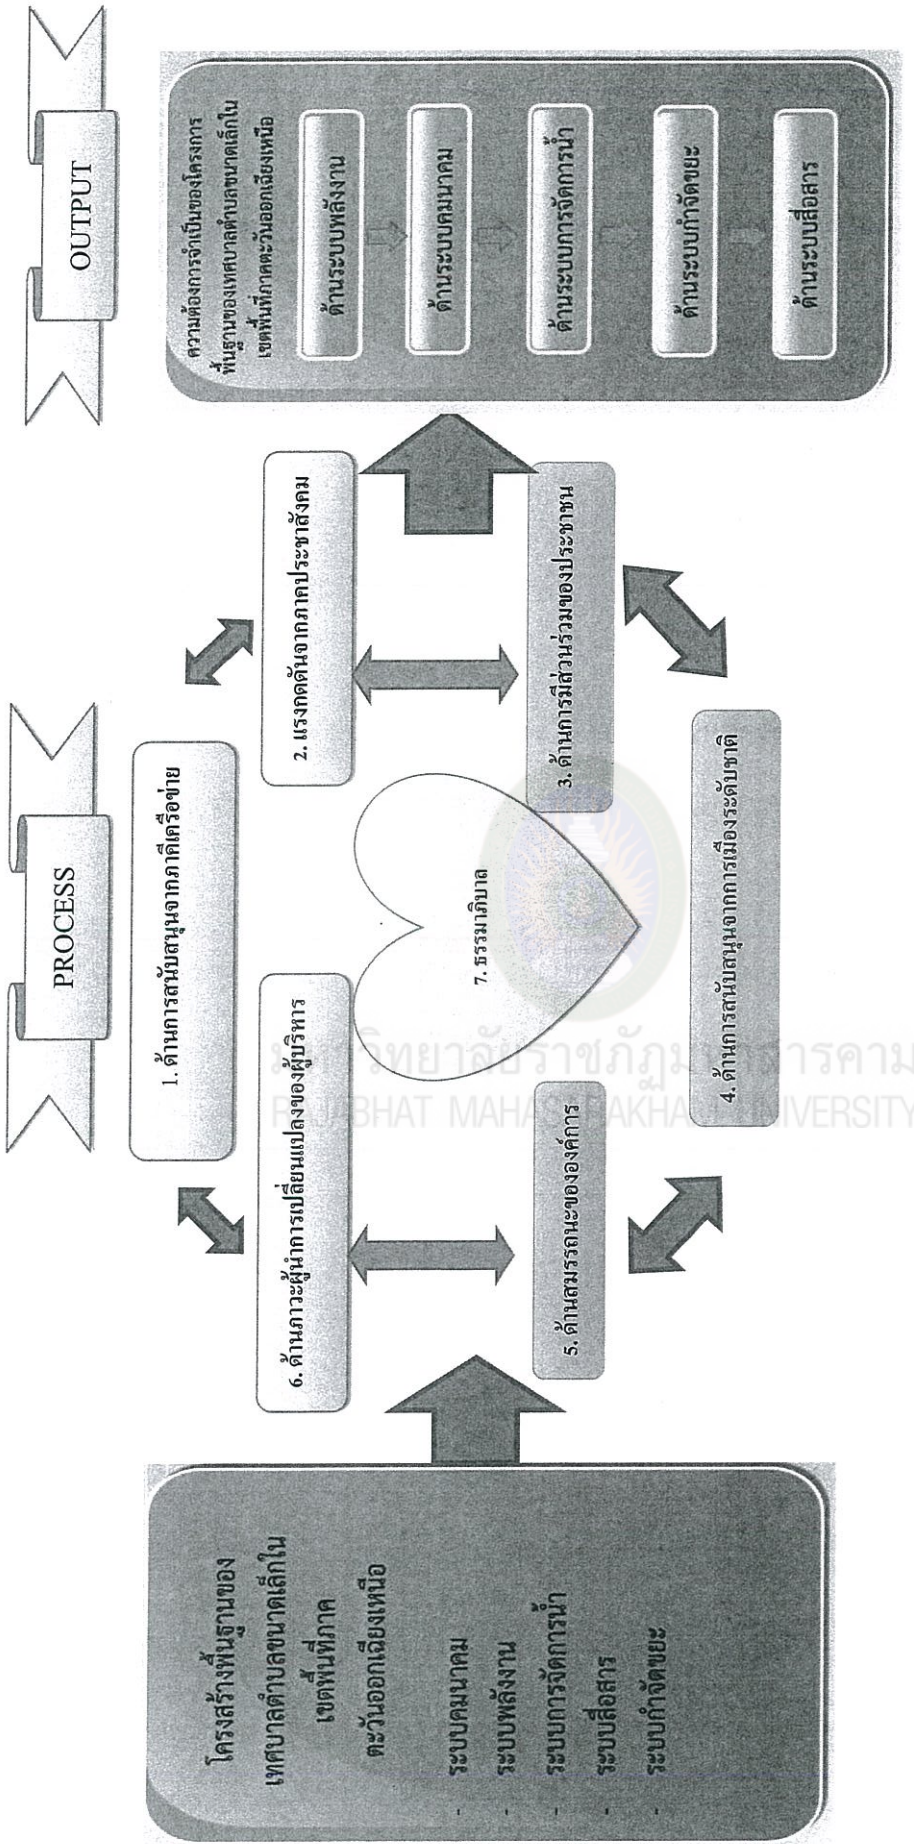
โครงสร้างพื้นฐานของเทศบาลตำบลขนาดเล็กในเขตพื้นที่ภาคตะวันออกเฉียงเหนือ

- ระบบคมนาคม
- ระบบพลังงาน
- ระบบการจัดการน้ำ
- ระบบสื่อสาร
- ระบบกำจัดขยะ

PROCESS

1. ด้านการสนับสนุนจากภาคีเครือข่าย

2. แรงกดดันจากภาคประชาสังคม

3. ด้านการมีส่วนร่วมของประชาชน

4. ด้านการสนับสนุนจากการเมืองระดับชาติ

5. ด้านสมรรถนะขององค์การ

6. ด้านภาวะผู้นำการเปลี่ยนแปลงของผู้บริหาร

7. ธรรมาภิบาล

OUTPUT

ความต้องการจำเป็นของโครงการพื้นฐานของเทศบาลตำบลขนาดเล็กในเขตพื้นที่ภาคตะวันออกเฉียงเหนือ

ด้านระบบพลังงาน

ด้านระบบคมนาคม

ด้านระบบการจัดการน้ำ

ด้านระบบกำจัดขยะ

ด้านระบบสื่อสาร

มหาวิทยาลัยราชภัฏมหาสารคาม
RAJABHAT MAHASARAKHAM UNIVERSITY